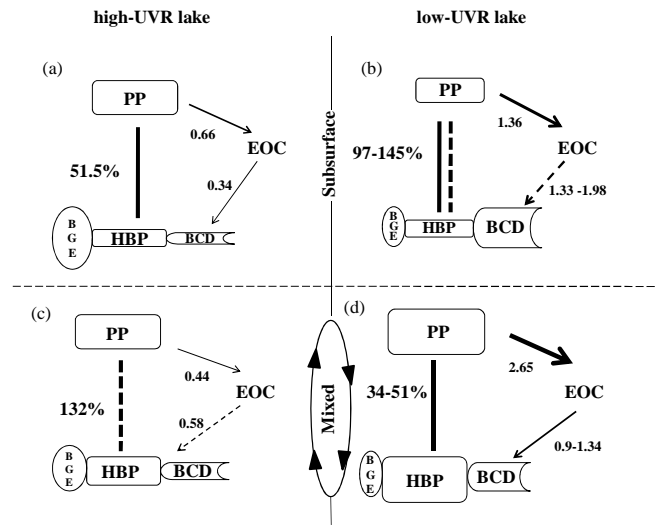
high-UVR lake

low-UVR lake

(a)

PP

0.66

EOC

51.5%

0.34

B
G
E

HBP

BCD

Subsurface

(b)

PP

1.36

EOC

97-145%

1.33 -1.98

B
G
E

HBP

BCD

(c)

PP

0.44

EOC

132%

0.58

B
G
E

HBP

BCD

Mixed

(d)

PP

2.65

EOC

34-51%

0.9-1.34

B
G
E

HBP

BCD